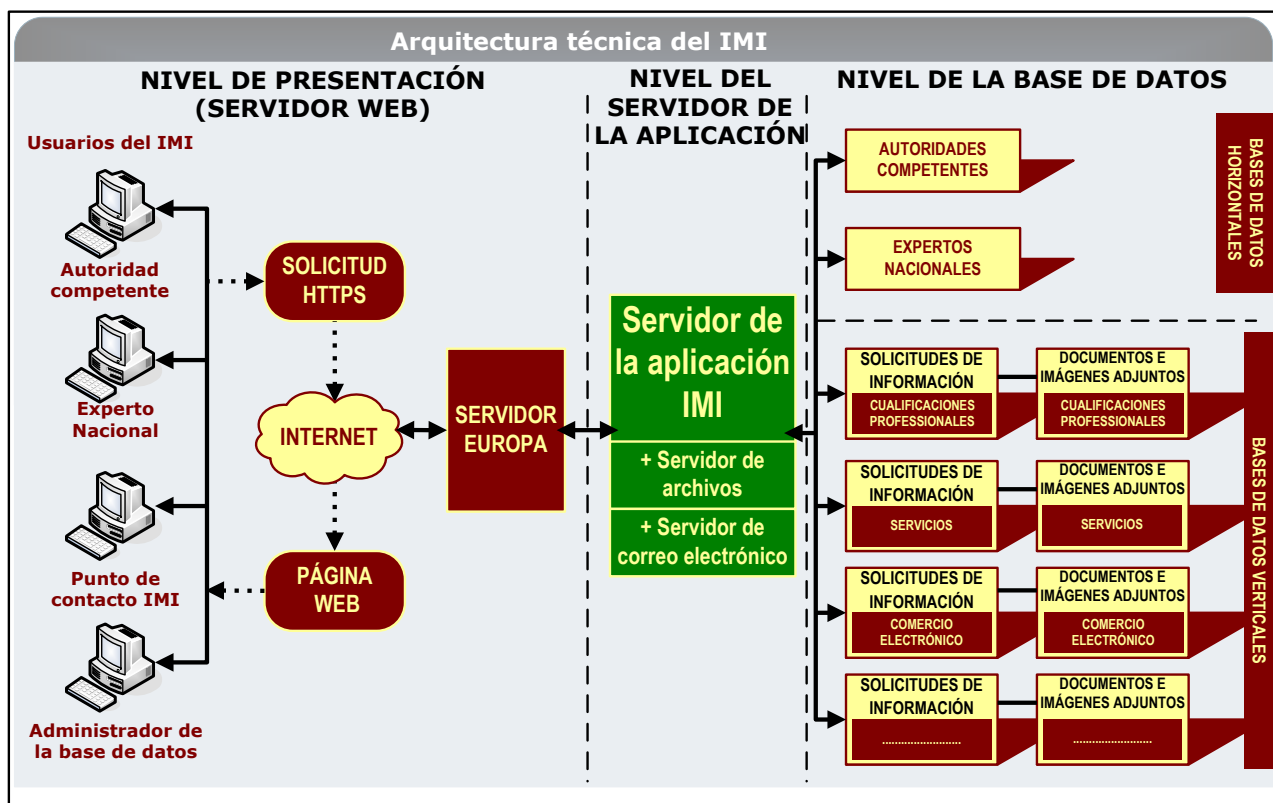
Arquitectura técnica del IMI

NIVEL DE PRESENTACIÓN (SERVIDOR WEB)

NIVEL DEL SERVIDOR DE LA APLICACIÓN

NIVEL DE LA BASE DE DATOS

Usuarios del IMI

Autoridad competente

Experto Nacional

Punto de contacto IMI

Administrador de la base de datos

SOLICITUD HTTPS

INTERNET

PÁGINA WEB

SERVIDOR EUROPA

Servidor de la aplicación IMI

+ Servidor de archivos

+ Servidor de correo electrónico

AUTORIDADES COMPETENTES

EXPERTOS NACIONALES

BASES DE DATOS HORIZONTALES

SOLICITUDES DE INFORMACIÓN

CUALIFICACIONES PROFESSIONALES

DOCUMENTOS E IMÁGENES ADJUNTOS

CUALIFICACIONES PROFESSIONALES

SOLICITUDES DE INFORMACIÓN

SERVICIOS

DOCUMENTOS E IMÁGENES ADJUNTOS

SERVICIOS

SOLICITUDES DE INFORMACIÓN

COMERCIO ELECTRÓNICO

DOCUMENTOS E IMÁGENES ADJUNTOS

COMERCIO ELECTRÓNICO

SOLICITUDES DE INFORMACIÓN

.........................

DOCUMENTOS E IMÁGENES ADJUNTOS

.........................

BASES DE DATOS VERTICALES